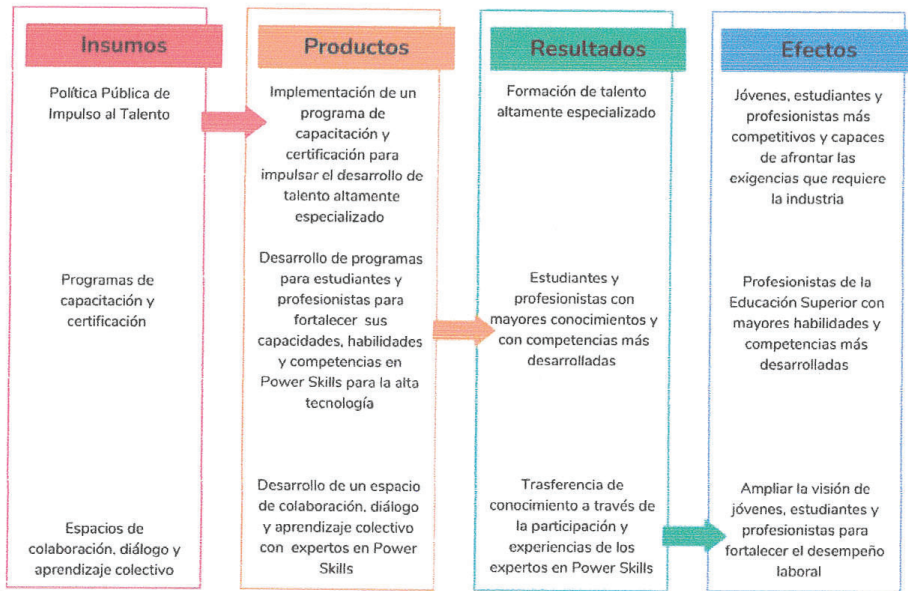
Insumos

Política Pública de Impulso al Talento

Programas de capacitación y certificación

Espacios de colaboración, diálogo y aprendizaje colectivo

Productos

Implementación de un programa de capacitación y certificación para impulsar el desarrollo de talento altamente especializado

Desarrollo de programas para estudiantes y profesionistas para fortalecer sus capacidades, habilidades y competencias en Power Skills para la alta tecnología

Desarrollo de un espacio de colaboración, diálogo y aprendizaje colectivo con expertos en Power Skills

Resultados

Formación de talento altamente especializado

Estudiantes y profesionistas con mayores conocimientos y con competencias más desarrolladas

Trasferencia de conocimiento a través de la participación y experiencias de los expertos en Power Skills

Efectos

Jóvenes, estudiantes y profesionistas más competitivos y capaces de afrontar las exigencias que requiere la industria

Profesionistas de la Educación Superior con mayores habilidades y competencias más desarrolladas

Ampliar la visión de jóvenes, estudiantes y profesionistas para fortalecer el desempeño laboral